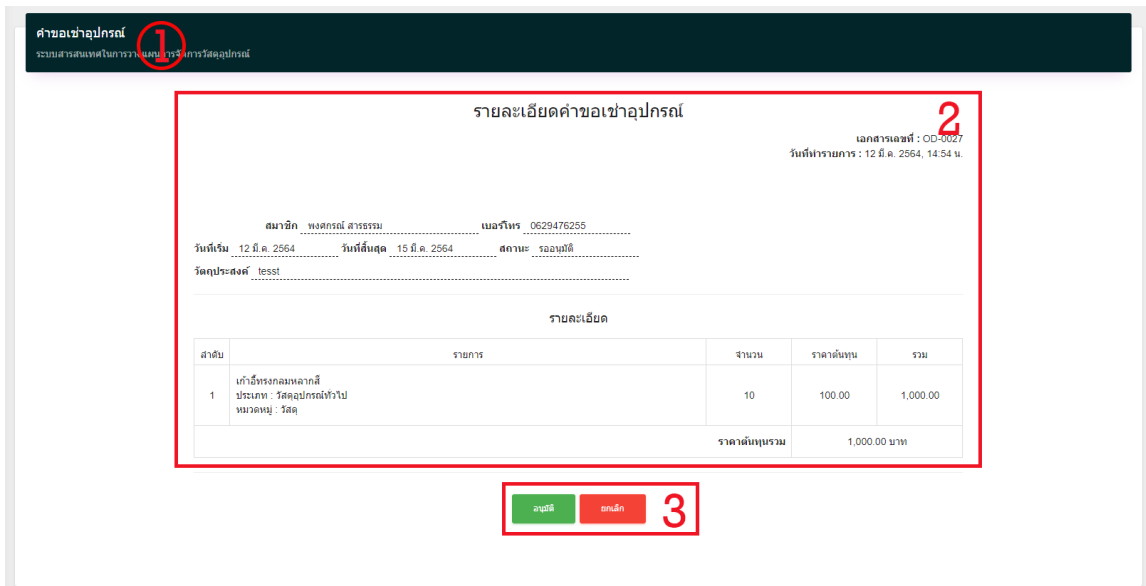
คำขอเช่าอุปกรณ์
ระบบสารสนเทศในการวางแผนการจัดการวัสดุอุปกรณ์

1

รายละเอียดคำขอเช่าอุปกรณ์

2

เอกสารเลขที่ : OD-0027
วันที่ทำรายการ : 12 มี.ค. 2564, 14:54 น.

สมาชิก พงศกรณ์ สารธรรม เบอร์โทร 0629476255
วันที่เริ่ม 12 มี.ค. 2564 วันที่สิ้นสุด 15 มี.ค. 2564 สถานะ รออนุมัติ
วัตถุประสงค์ tesst

รายละเอียด

| ลำดับ | รายการ | จำนวน | ราคาต้นทุน | รวม |
|---|---|---|---|---|
| 1 | เก้าอี้ทรงกลมหลากสี ประเภท : วัสดุอุปกรณ์ทั่วไป หมวดหมู่ : วัสดุ | 10 | 100.00 | 1,000.00 |
| | | ราคาต้นทุนรวม | 1,000.00 บาท | |

อนุมัติ ยกเลิก 3